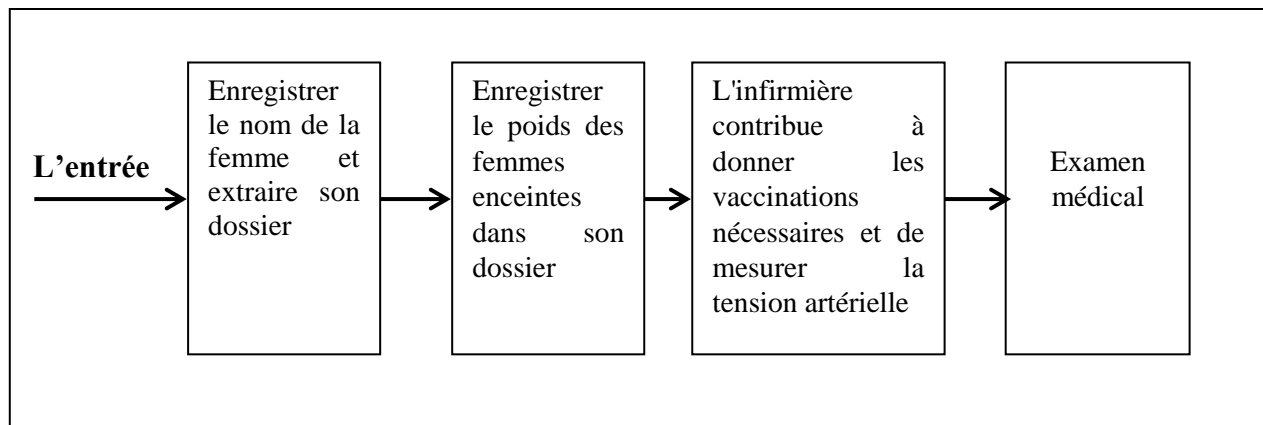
L’entrée

Enregistrer le nom de la femme et extraire son dossier

Enregistrer le poids des femmes enceintes dans son dossier

L'infirmière contribue à donner les vaccinations nécessaires et de mesurer la tension artérielle

Examen médical